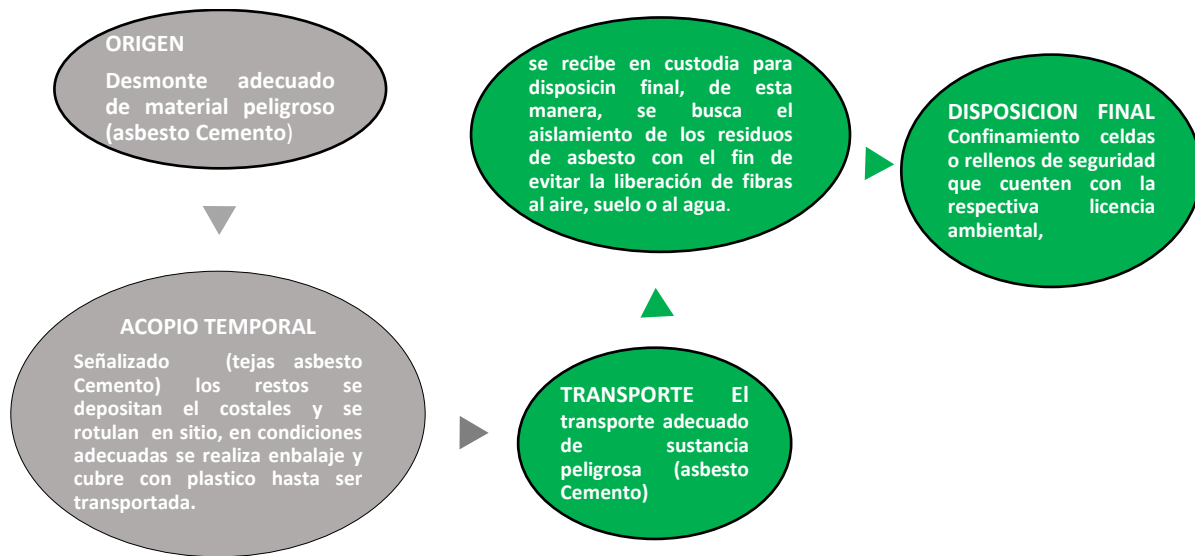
ORIGEN

Desmonte adecuado de material peligroso (asbesto Cemento)

ACOPIO TEMPORAL

Señalizado (tejas asbesto Cemento) los restos se depositan el costales y se rotulan en sitio, en condiciones adecuadas se realiza enbalaje y cubre con plastico hasta ser transportada.

TRANSPORTE El transporte adecuado de sustancia peligrosa (asbesto Cemento)

se recibe en custodia para disposicin final, de esta manera, se busca el aislamiento de los residuos de asbesto con el fin de evitar la liberación de fibras al aire, suelo o al agua.

DISPOSICION FINAL Confinamiento celdas o rellenos de seguridad que cuenten con la respectiva licencia ambiental,